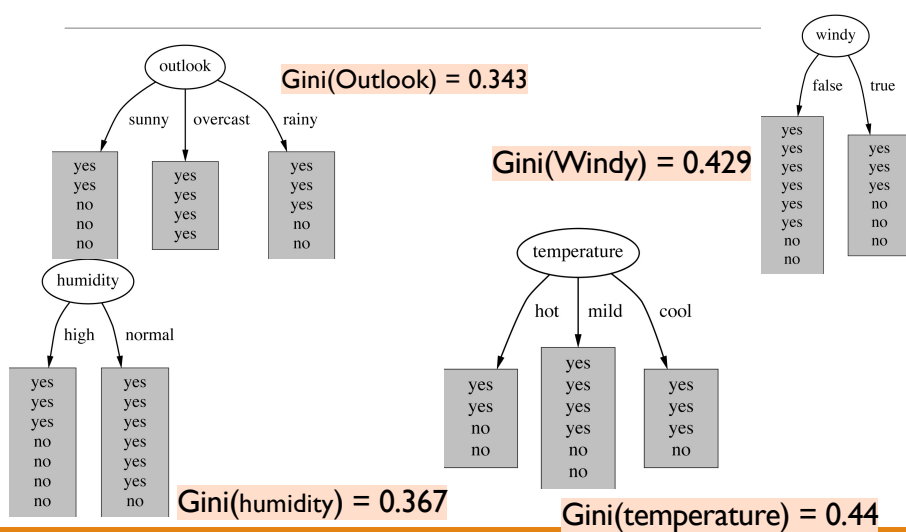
outlook

Gini(Outlook) = 0.343

sunny overcast rainy

yes
yes
no
no
no

yes
yes
yes
yes

yes
yes
yes
no
no

windy

false true

yes
yes
yes
yes
yes
yes
no
no

yes
yes
yes
no
no
no

Gini(Windy) = 0.429

humidity

high normal

yes
yes
yes
no
no
no
no

yes
yes
yes
yes
yes
yes
no

Gini(humidity) = 0.367

temperature

hot mild cool

yes
yes
no
no

yes
yes
yes
yes
no
no

yes
yes
yes
no

Gini(temperature) = 0.44